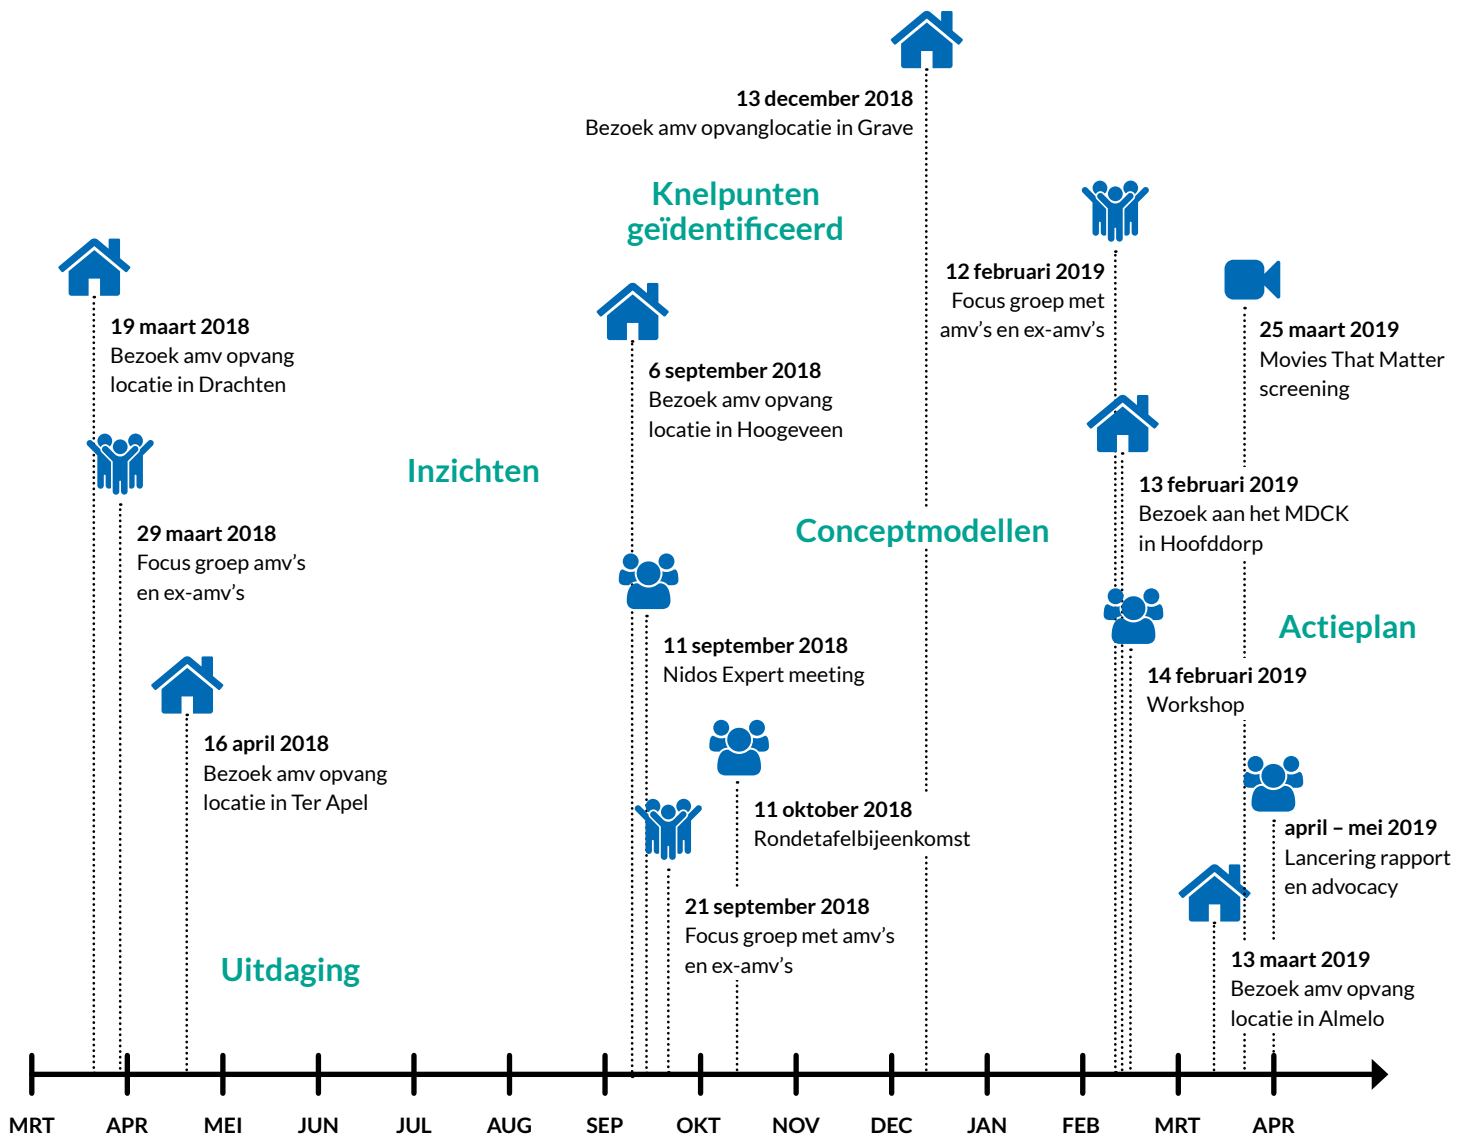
13 december 2018
Bezoek amv opvanglocatie in Grave

Knelpunten geïdentificeerd

12 februari 2019
Focus groep met amv's en ex-amv's

19 maart 2018
Bezoek amv opvang locatie in Drachten

6 september 2018
Bezoek amv opvang locatie in Hoogeveen

25 maart 2019
Movies That Matter screening

Inzichten

13 februari 2019
Bezoek aan het MDCK in Hoofddorp

29 maart 2018
Focus groep amv's en ex-amv's

Conceptmodellen

Actieplan

11 september 2018
Nidos Expert meeting

14 februari 2019
Workshop

16 april 2018
Bezoek amv opvang locatie in Ter Apel

11 oktober 2018
Rondetafelbijeenkomst

april – mei 2019
Lancering rapport en advocacy

21 september 2018
Focus groep met amv's en ex-amv's

Uitdaging

13 maart 2019
Bezoek amv opvang locatie in Almelo

MRT APR MEI JUN JUL AUG SEP OKT NOV DEC JAN FEB MRT APR